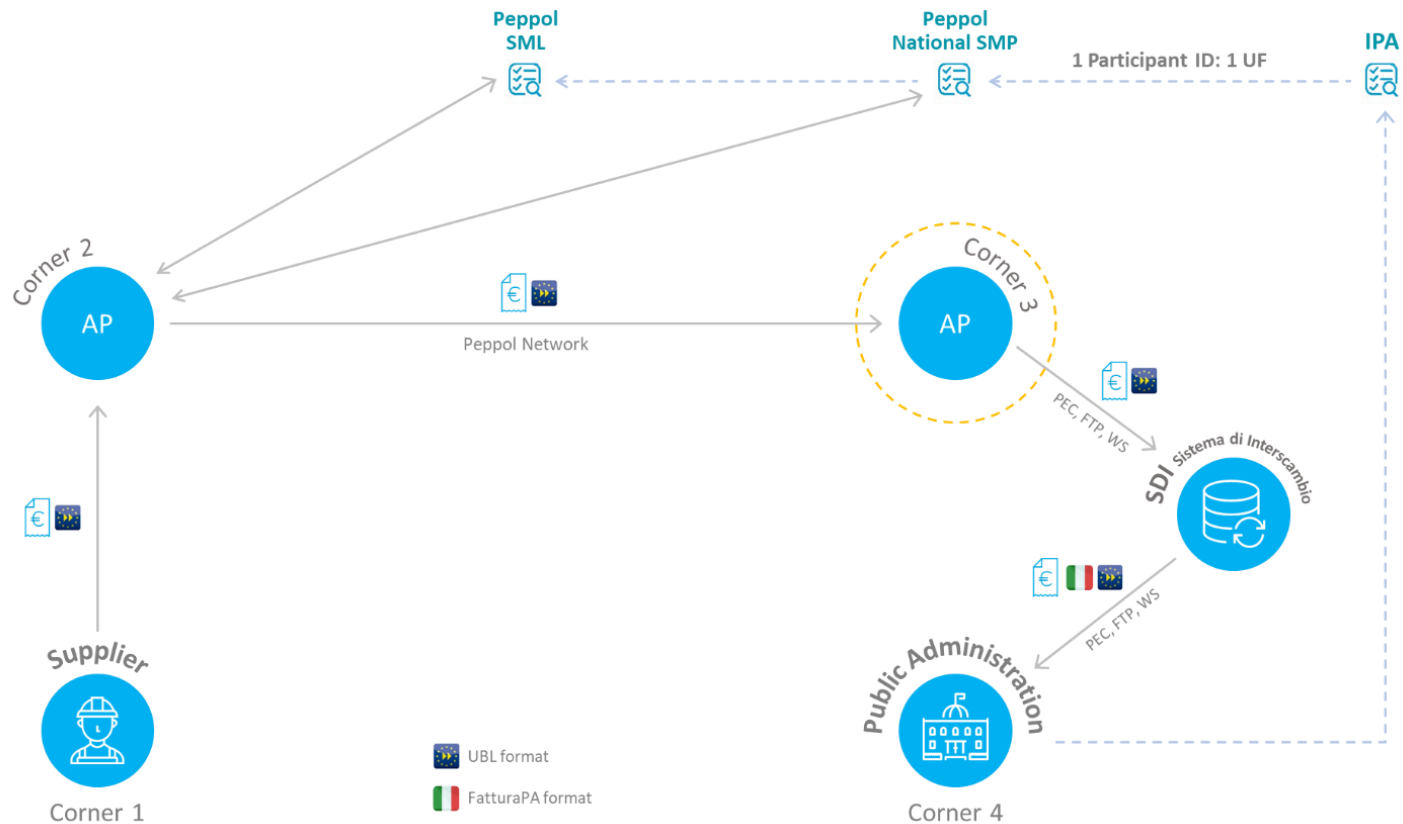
Peppol SML

Peppol National SMP

1 Participant ID: 1 UF

IPA

Corner 2

AP

Peppol Network

Corner 3

AP

PEC, FTP, WS

SDI Sistema di Interscambio

PEC, FTP, WS

Supplier

Corner 1

UBL format

FatturaPA format

Public Administration

Corner 4